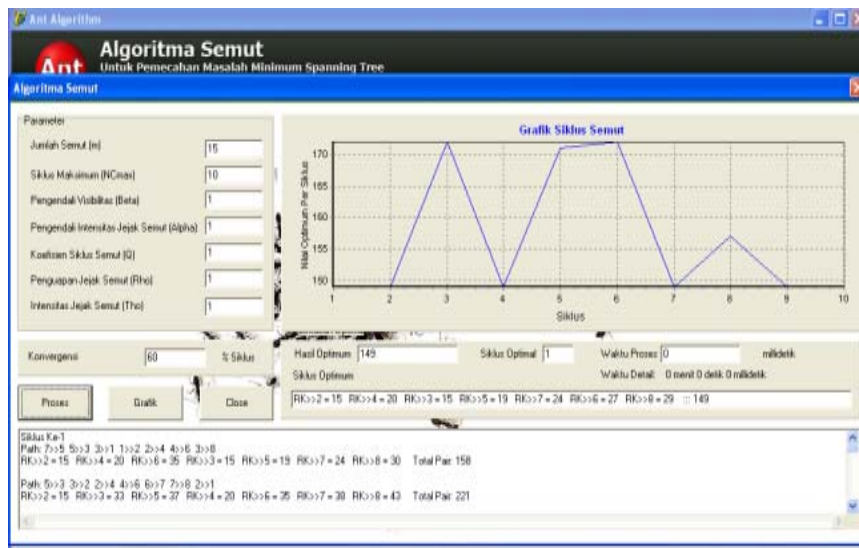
Ant Algorithm

Ant

Algoritma Semut

Untuk Pemecahan Masalah Minimum Spanning Tree

Algoritma Semut

Parameter

Jumlah Semut (m) 15

Siklus Maksimum (NCmax) 10

Pengendali Visibilitas (Beta) 1

Pengendali Intensitas Jejak Semut (Alpha) 1

Koefisien Siklus Semut (Q) 1

Penguapan Jejak Semut (Rho) 1

Intensitas Jejak Semut (Tho) 1

Grafik Siklus Semut

Nilai Optimum Per Siklus

170

165

160

155

150

1 2 3 4 5 6 7 8 9 10

Siklus

Konvergensi 60 % Siklus

Hasil Optimum 149

Siklus Optimal 1

Waktu Proses 0 milidetik

Siklus Optimum

Waktu Detail: 0 menit 0 detik 0 milidetik

RK>>2 = 15 RK>>4 = 20 RK>>3 = 15 RK>>5 = 19 RK>>7 = 24 RK>>6 = 27 RK>>8 = 29 :: 149

Proses

Grafik

Close

Siklus Ke-1

Path: 7>>5 5>>3 3>>1 1>>2 2>>4 4>>6 3>>8

RK>>2 = 15 RK>>4 = 20 RK>>6 = 35 RK>>3 = 15 RK>>5 = 19 RK>>7 = 24 RK>>8 = 30 Total Pair: 158

Path: 5>>3 3>>2 2>>4 4>>6 6>>7 7>>8 2>>1

RK>>2 = 15 RK>>3 = 33 RK>>5 = 37 RK>>4 = 20 RK>>6 = 35 RK>>7 = 38 RK>>8 = 43 Total Pair: 221